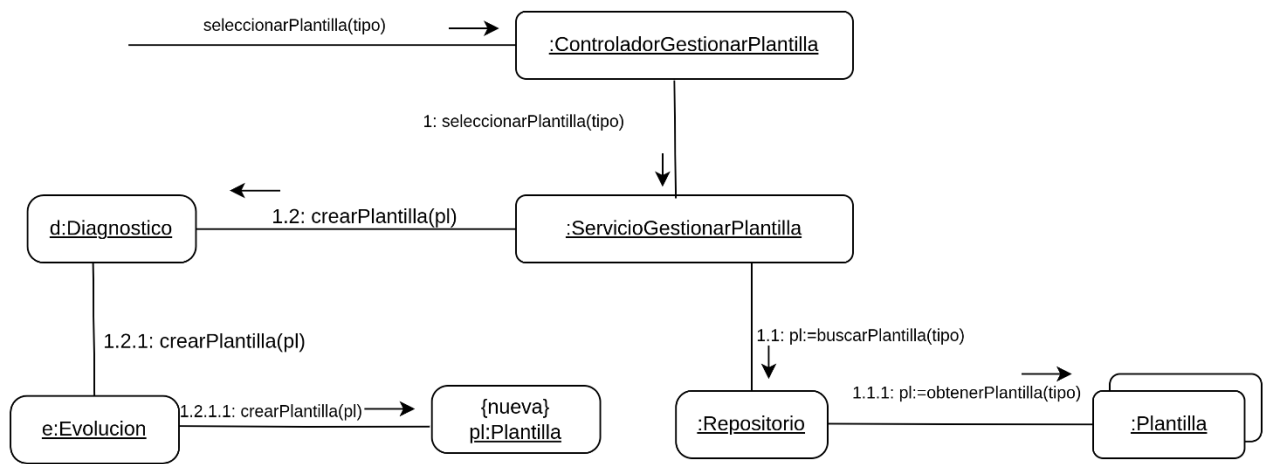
seleccionarPlantilla(tipo)

:ControladorGestionarPlantilla

1: seleccionarPlantilla(tipo)

d:Diagnostico

1.2: crearPlantilla(pl)

:ServicioGestionarPlantilla

1.2.1: crearPlantilla(pl)

1.1: pl:=buscarPlantilla(tipo)

1.1.1: pl:=obtenerPlantilla(tipo)

e:Evolucion

1.2.1.1: crearPlantilla(pl)

{nueva}
pl:Plantilla

:Repositorio

:Plantilla